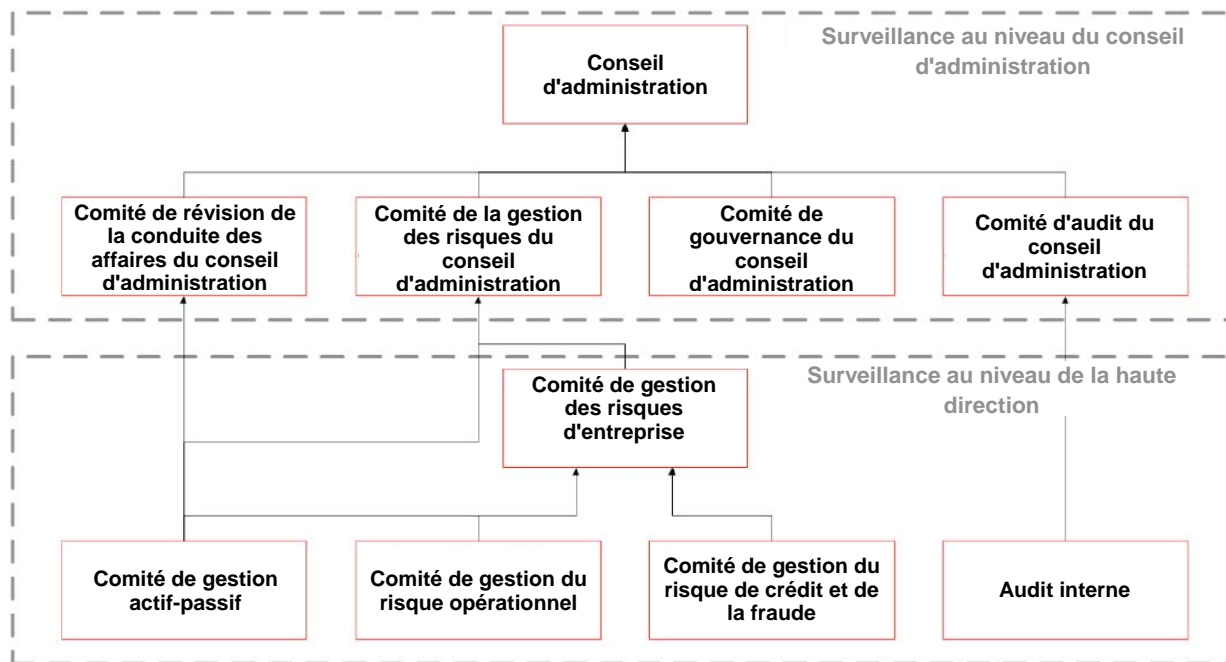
Surveillance au niveau du conseil d'administration

Conseil d'administration

Comité de révision de la conduite des affaires du conseil d'administration

Comité de la gestion des risques du conseil d'administration

Comité de gouvernance du conseil d'administration

Comité d'audit du conseil d'administration

Surveillance au niveau de la haute direction

Comité de gestion des risques d'entreprise

Comité de gestion actif-passif

Comité de gestion du risque opérationnel

Comité de gestion du risque de crédit et de la fraude

Audit interne